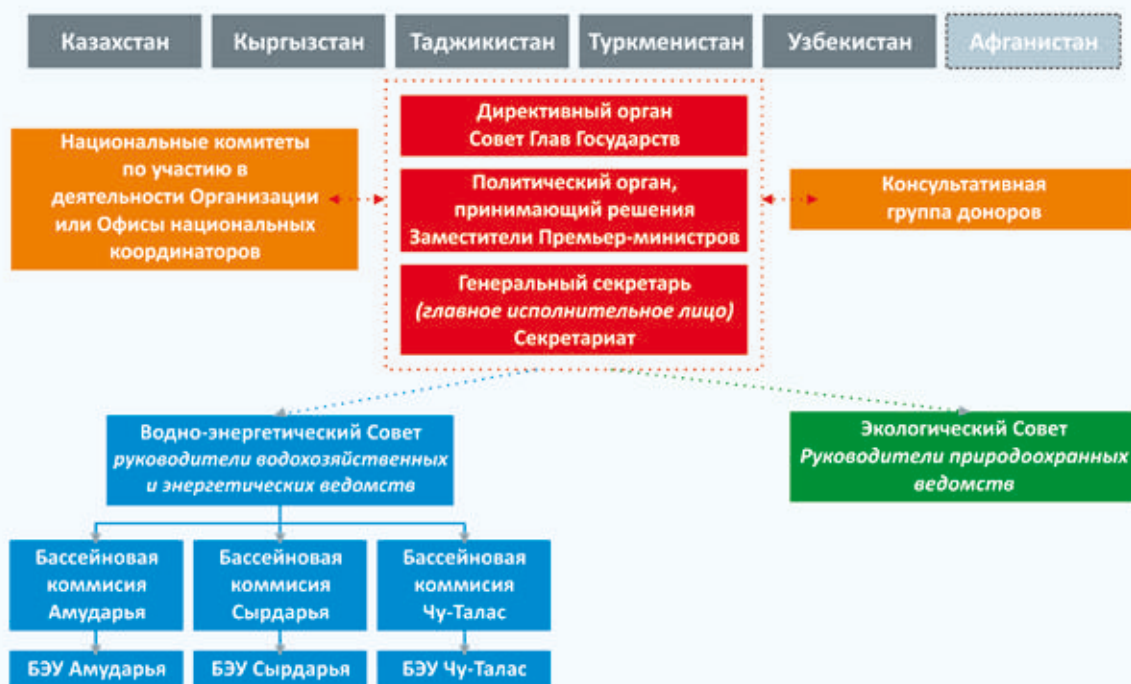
Казахстан Кыргызстан Таджикистан Туркменистан Узбекистан Афганистан

Национальные комитеты по участию в деятельности Организации или Офисы национальных координаторов

Директивный орган Совет Глав Государств

Политический орган, принимающий решения Заместители Премьер-министров

Генеральный секретарь (главное исполнительное лицо) Секретариат

Консультативная группа доноров

Водно-энергетический Совет руководители водохозяйственных и энергетических ведомств

Экологический Совет Руководители природоохранных ведомств

Бассейновая комиссия Амударья

Бассейновая комиссия Сырдарья

Бассейновая комиссия Чу-Талас

БЭУ Амударья

БЭУ Сырдарья

БЭУ Чу-Талас